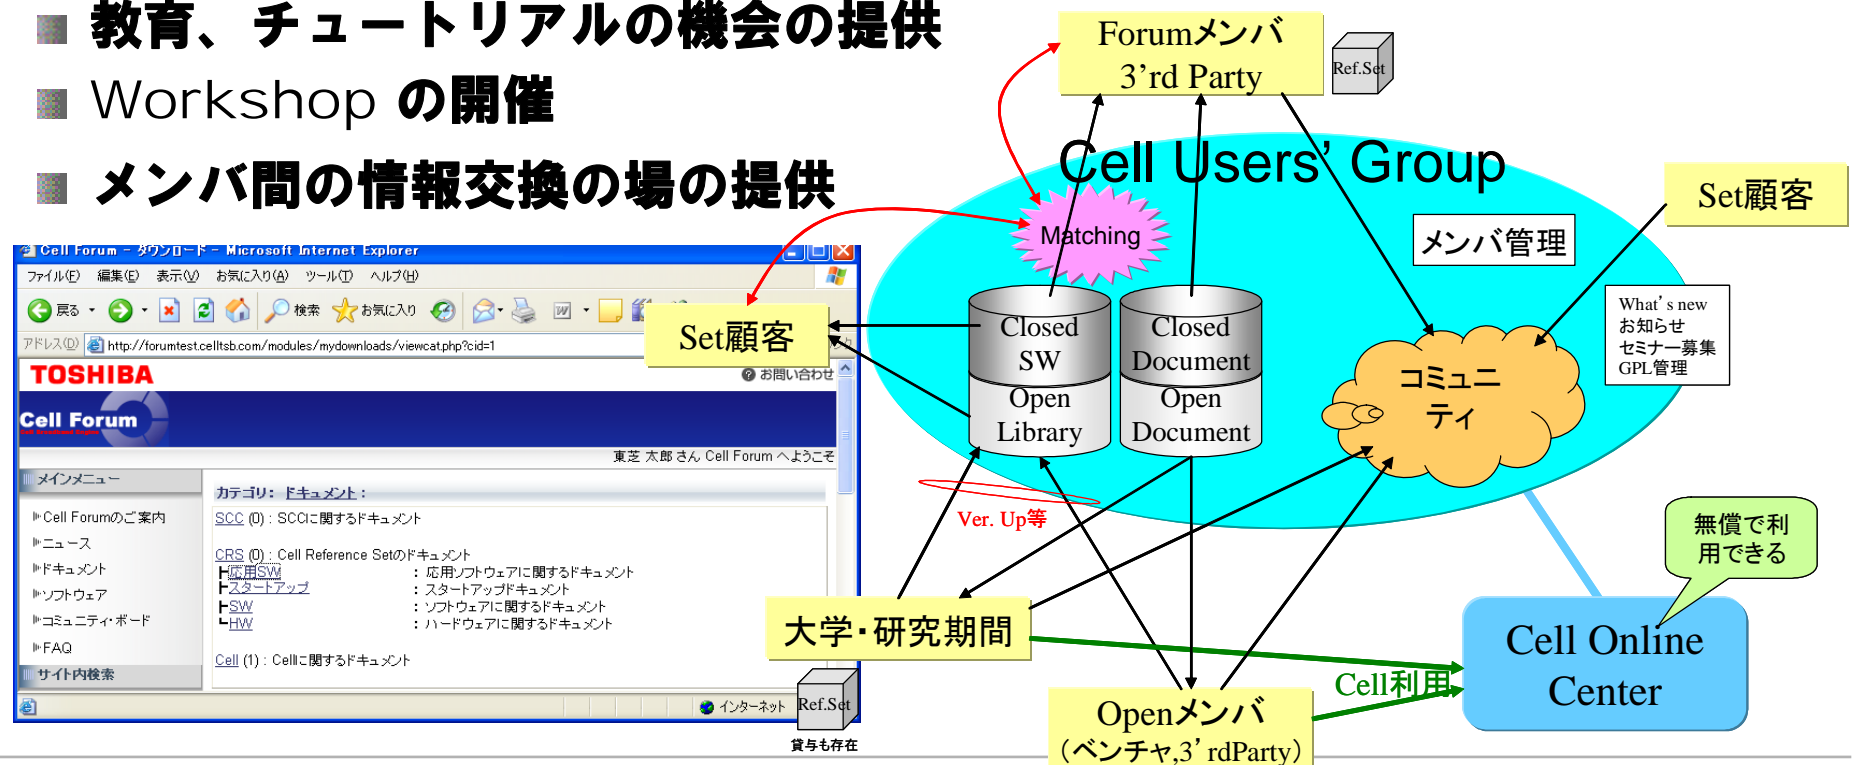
教育、チュートリアルの機会の提供
Workshop の開催
メンバ間の情報交換の場の提供

Cell Forum - ダウンロード - Microsoft Internet Explorer
ファイル(F) 編集(E) 表示(V) お気に入り(A) ツール(T) ヘルプ(H)
戻る 検索 お気に入り
アドレス(D) http://forumtest.celltsb.com/modules/mydownloads/viewcat.php?cid=1
TOSHIBA
お問い合わせ
Cell Forum
東芝 太郎 さん Cell Forum へようこそ
メインメニュー
Cell Forumのご案内
ニュース
ドキュメント
ソフトウェア
コミュニティ・ボード
FAQ
サイト内検索
カテゴリ: ドキュメント:
SCC (0) : SCCに関するドキュメント
CRS (0) : Cell Reference Setのドキュメント
応用SW : 応用ソフトウェアに関するドキュメント
スタートアップ : スタートアップドキュメント
SW : ソフトウェアに関するドキュメント
HW : ハードウェアに関するドキュメント
Cell (1) : Cellに関するドキュメント
インターネット

Forumメンバ
3'rd Party
Ref.Set
Cell Users' Group
Matching
Set顧客
メンバ管理
Set顧客
Closed SW
Open Library
Closed Document
Open Document
What's new
お知らせ
セミナー募集
GPL管理
コミュニティ
Ver. Up等
無償で利用できる
大学・研究期間
Cell Online Center
Cell利用
Openメンバ
(ベンチャ,3'rdParty)
Ref.Set
貸与も存在